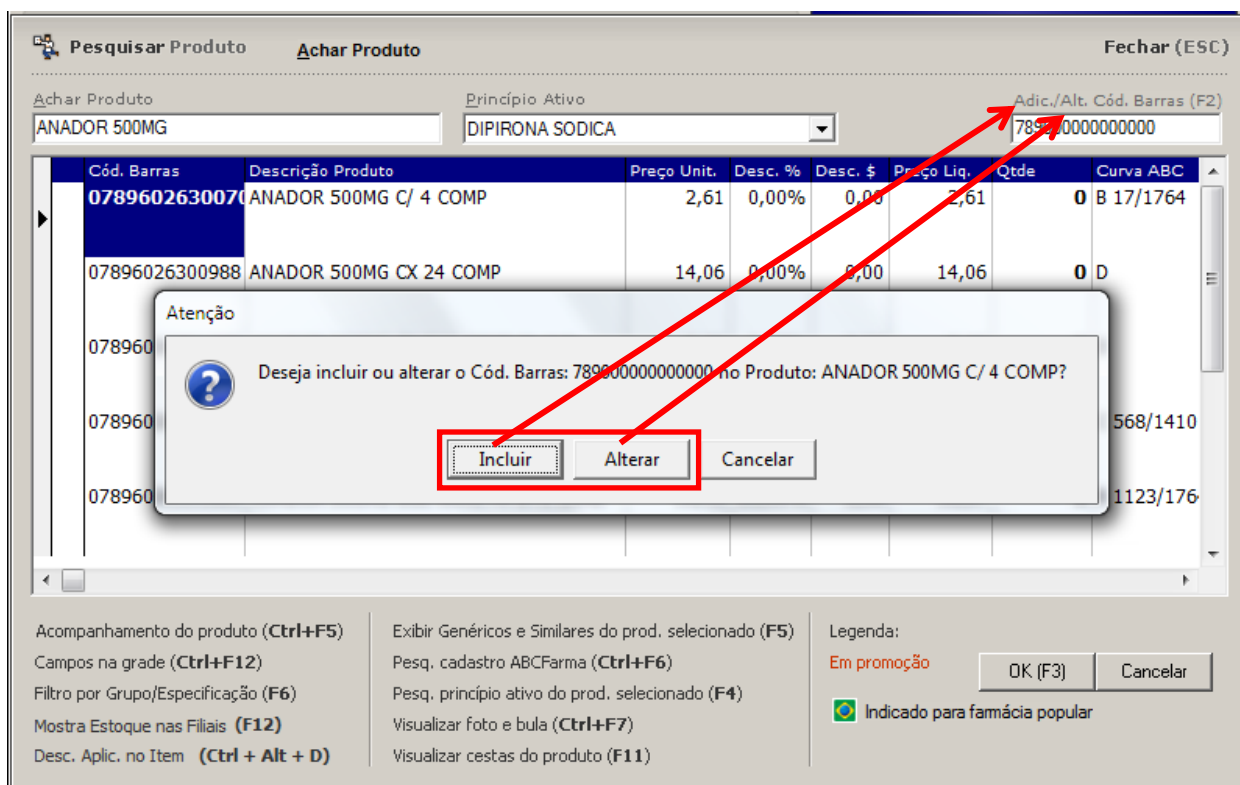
Pesquisar Produto Achar Produto Fechar (ESC)

Achar Produto
ANADOR 500MG

Princípio Ativo
DIPIRONA SODICA

Adic./Alt. Cód. Barras (F2)
78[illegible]0000000000

| Cód. Barras | Descrição Produto | Preço Unit. | Desc. % | Desc. $ | Preço Liq. | Qtde | Curva ABC |
|---|---|---|---|---|---|---|---|
| 078960263007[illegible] | ANADOR 500MG C/ 4 COMP | 2,61 | 0,00% | 0,00 | 2,61 | 0 | B 17/1764 |
| 0789602630098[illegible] | ANADOR 500MG CX 24 COMP | 14,06 | 0,00% | 0,00 | 14,06 | 0 | D |
| 078960 | | | | | | | |
| 078960 | | | | | | | 568/1410 |
| 078960 | | | | | | | 1123/176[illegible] |

Atenção

Deseja incluir ou alterar o Cód. Barras: 7890000000000 no Produto: ANADOR 500MG C/ 4 COMP?

Incluir Alterar Cancelar

Acompanhamento do produto (Ctrl+F5)
Campos na grade (Ctrl+F12)
Filtro por Grupo/Especificação (F6)
Mostra Estoque nas Filiais (F12)
Desc. Aplic. no Item (Ctrl + Alt + D)

Exibir Genéricos e Similares do prod. selecionado (F5)
Pesq. cadastro ABCFarma (Ctrl+F6)
Pesq. princípio ativo do prod. selecionado (F4)
Visualizar foto e bula (Ctrl+F7)
Visualizar cestas do produto (F11)

Legenda:
Em promoção
OK (F3) Cancelar
Indicado para farmácia popular